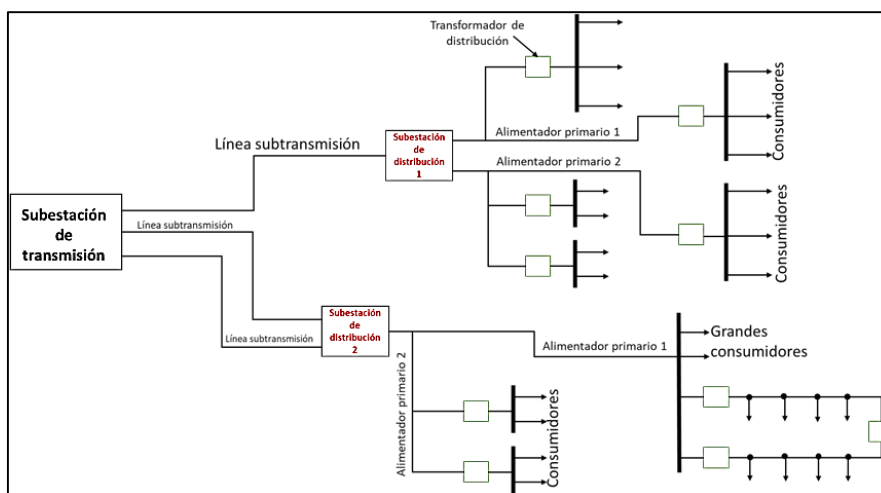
Transformador de distribución

Consumidores

Línea subtransmisión

Subestación de distribución 1

Alimentador primario 1

Alimentador primario 2

Consumidores

Subestación de transmisión

Línea subtransmisión

Línea subtransmisión

Subestación de distribución 2

Alimentador primario 2

Alimentador primario 1

Grandes consumidores

Consumidores